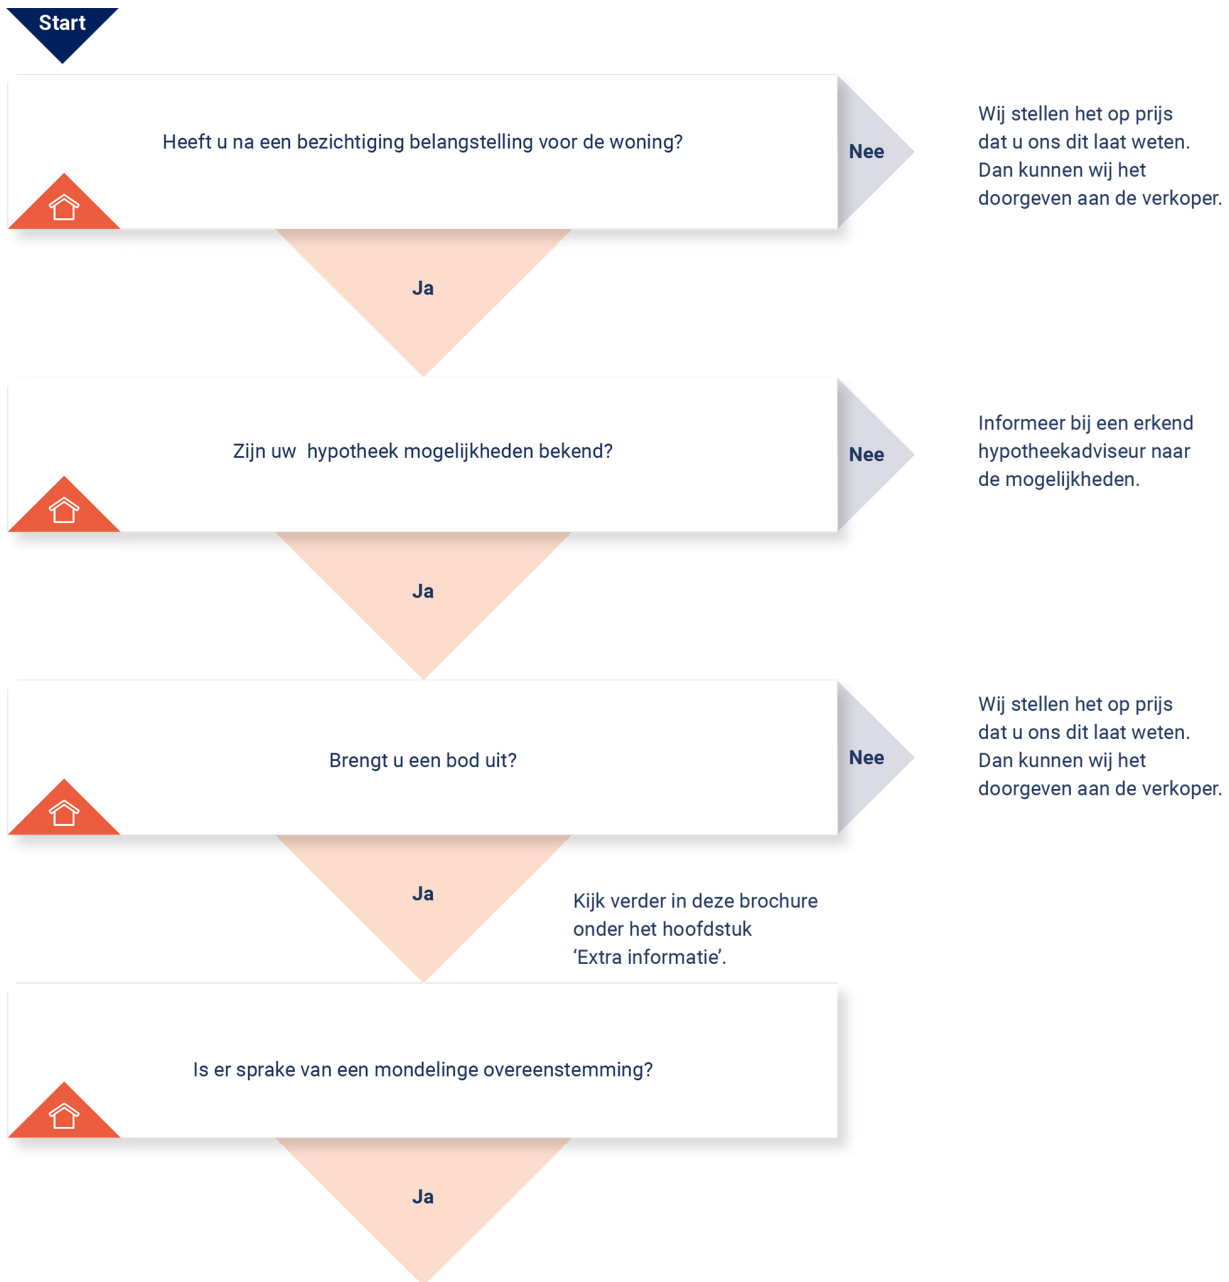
Start

Heeft u na een bezichtiging belangstelling voor de woning?

Nee

Wij stellen het op prijs dat u ons dit laat weten. Dan kunnen wij het doorgeven aan de verkoper.

Ja

Zijn uw  hypotheek mogelijkheden bekend?

Nee

Informeer bij een erkend hypotheekadviseur naar de mogelijkheden.

Ja

Brengt u een bod uit?

Nee

Wij stellen het op prijs dat u ons dit laat weten. Dan kunnen wij het doorgeven aan de verkoper.

Ja

Kijk verder in deze brochure onder het hoofdstuk ‘Extra informatie’.

Is er sprake van een mondelinge overeenstemming?

Ja